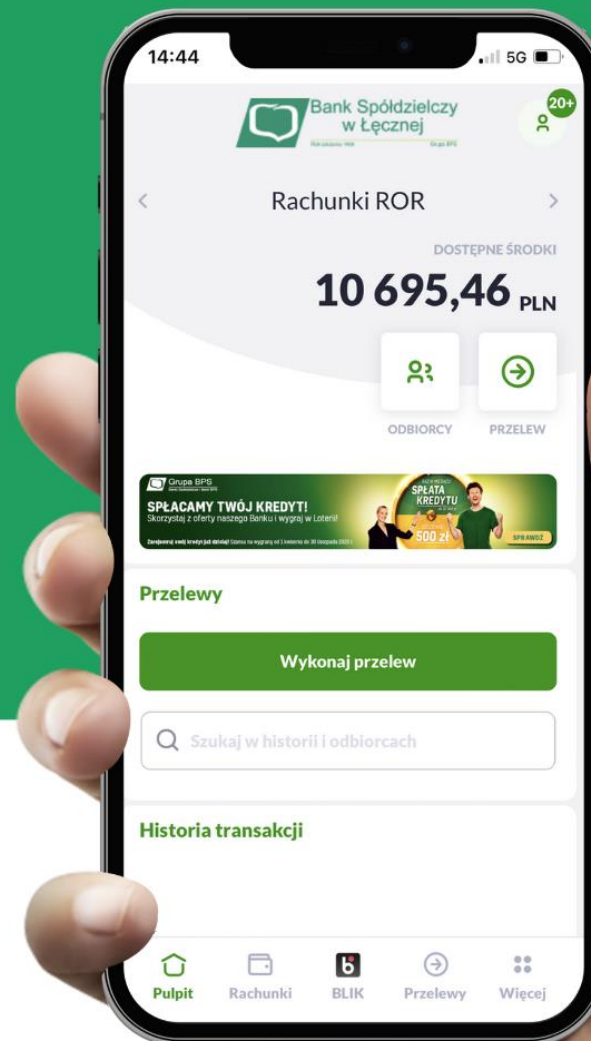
14:44
5G

Bank Spółdzielczy w Łęcznej

20+

Rachunki ROR

DOSTĘPNE ŚRODKI

10 695,46 PLN

ODBIORCY

PRZELEW

Grupa BPS

SPŁACAMY TWÓJ KREDYT!

Skorzystaj z oferty naszego Banku i wygraj w Loterii!

SPŁATA KREDYTU

500 zł

SPRAWDŹ

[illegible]

Przelewy

Wykonaj przelew

Szukaj w historii i odbiorcach

Historia transakcji

Pulpit

Rachunki

BLIK

Przelewy

Więcej